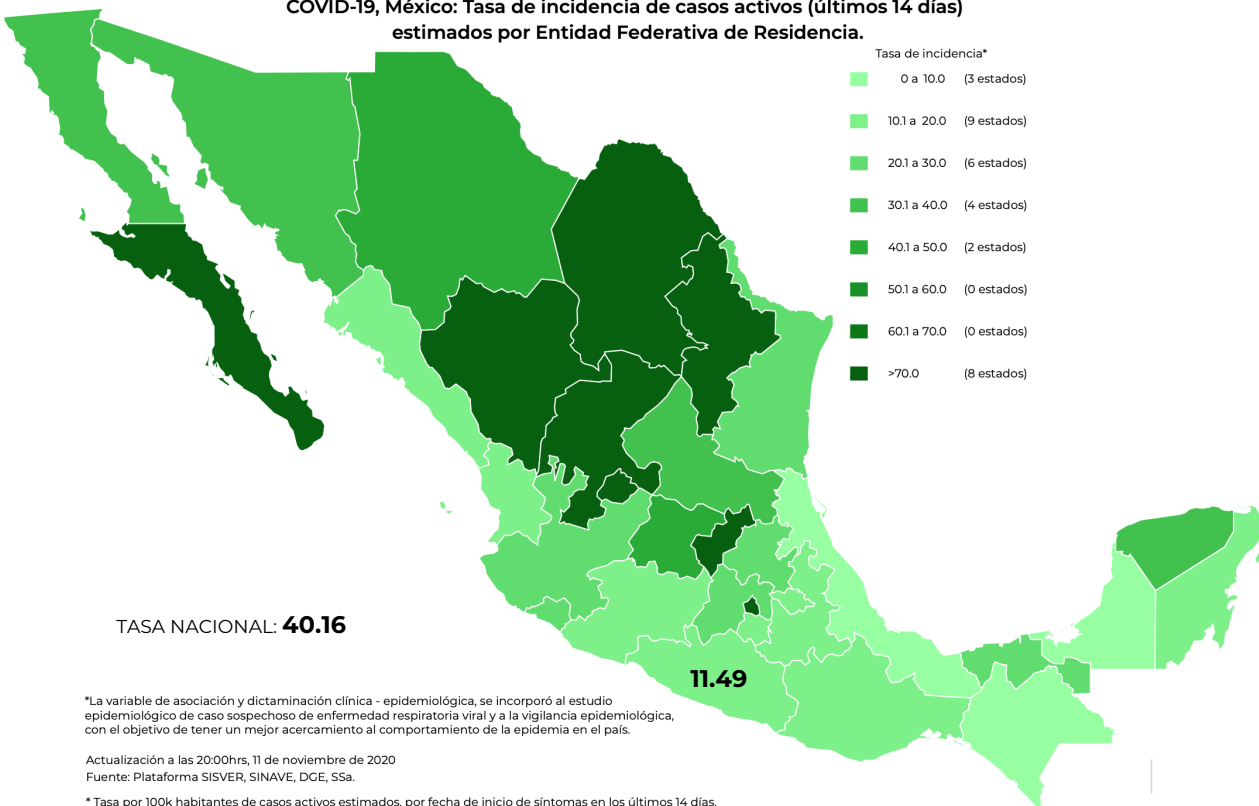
COVID-19, México: Tasa de incidencia de casos activos (últimos 14 días) estimados por Entidad Federativa de Residencia.

Tasa de incidencia*

0 a 10.0 (3 estados)
10.1 a 20.0 (9 estados)
20.1 a 30.0 (6 estados)
30.1 a 40.0 (4 estados)
40.1 a 50.0 (2 estados)
50.1 a 60.0 (0 estados)
60.1 a 70.0 (0 estados)
>70.0 (8 estados)

TASA NACIONAL: 40.16

11.49

*La variable de asociación y dictaminación clínica - epidemiológica, se incorporó al estudio epidemiológico de caso sospechoso de enfermedad respiratoria viral y a la vigilancia epidemiológica, con el objetivo de tener un mejor acercamiento al comportamiento de la epidemia en el país.

Actualización a las 20:00hrs, 11 de noviembre de 2020
Fuente: Plataforma SISVER, SINAVE, DGE, SSa.

* Tasa por 100k habitantes de casos activos estimados, por fecha de inicio de síntomas en los últimos 14 días.